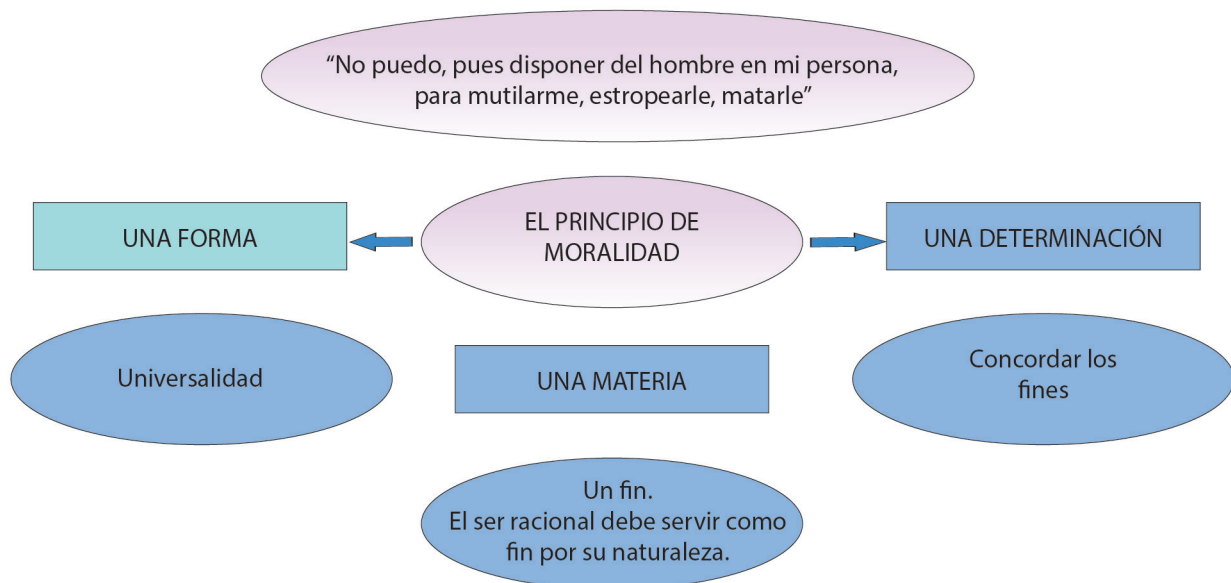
“No puedo, pues disponer del hombre en mi persona, para mutilarme, estropearle, matarle”

UNA FORMA

EL PRINCIPIO DE MORALIDAD

UNA DETERMINACIÓN

Universalidad

UNA MATERIA

Concordar los fines

Un fin.
El ser racional debe servir como fin por su naturaleza.